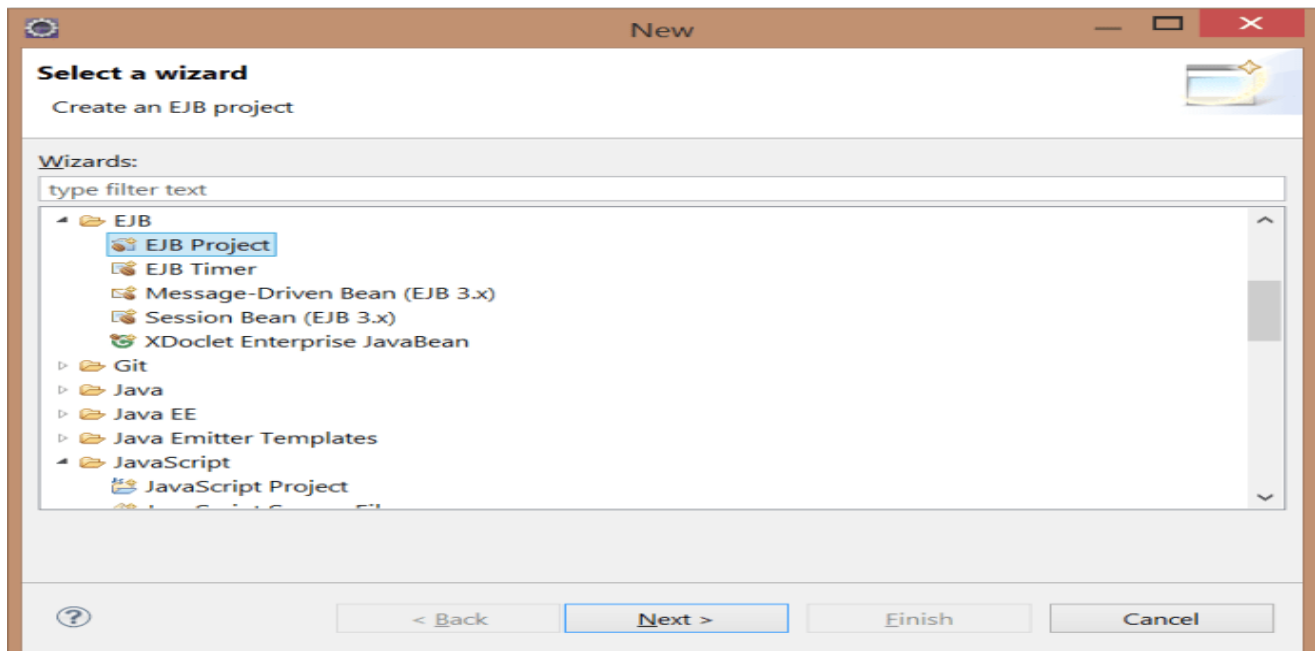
New

Select a wizard

Create an EJB project

Wizards:

type filter text

EJB
EJB Project
EJB Timer
Message-Driven Bean (EJB 3.x)
Session Bean (EJB 3.x)
XDoclet Enterprise JavaBean
Git
Java
Java EE
Java Emitter Templates
JavaScript
JavaScript Project
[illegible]

?

< Back

Next >

Finish

Cancel